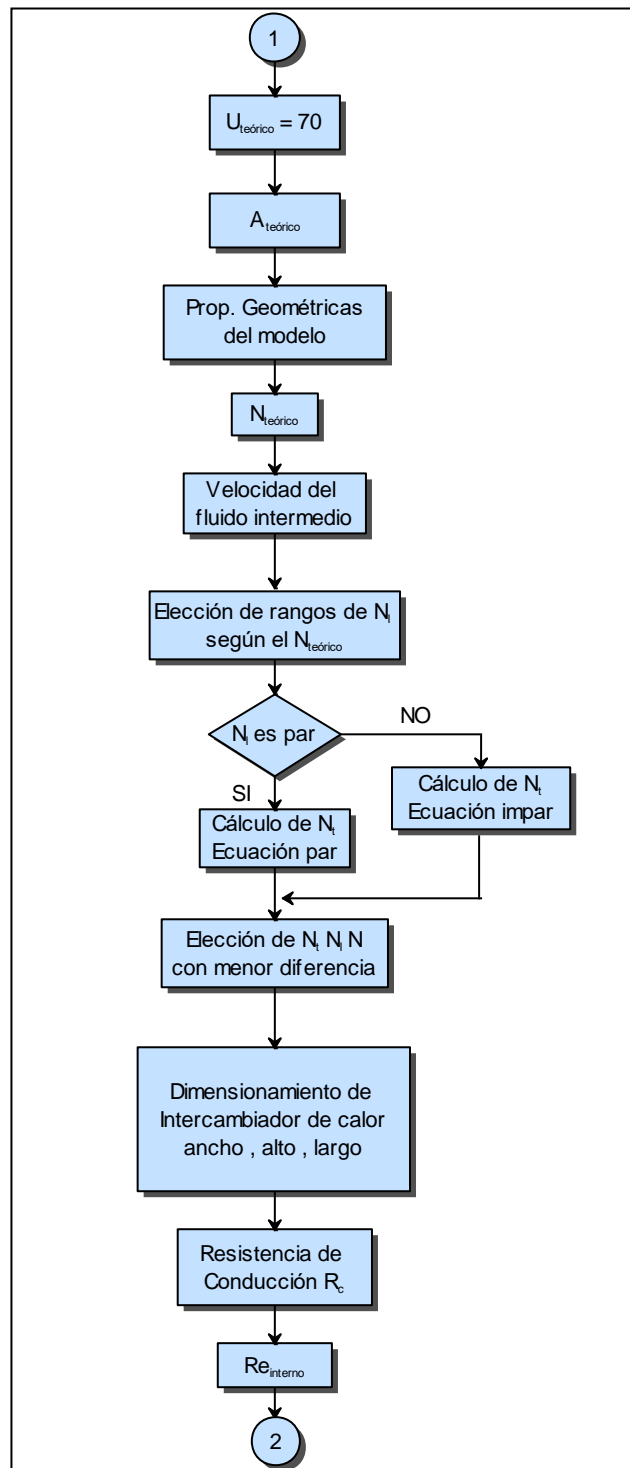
1

$U_{teórico} = 70$

$A_{teórico}$

Prop. Geométricas del modelo

$N_{teórico}$

Velocidad del fluido intermedio

Elección de rangos de $N_l$ según el $N_{teórico}$

$N_l$ es par

NO

Cálculo de $N_t$ Ecuación impar

SI

Cálculo de $N_t$ Ecuación par

Elección de $N_t$ $N_l$ N con menor diferencia

Dimensionamiento de Intercambiador de calor ancho , alto , largo

Resistencia de Conducción $R_c$

$Re_{interno}$

2